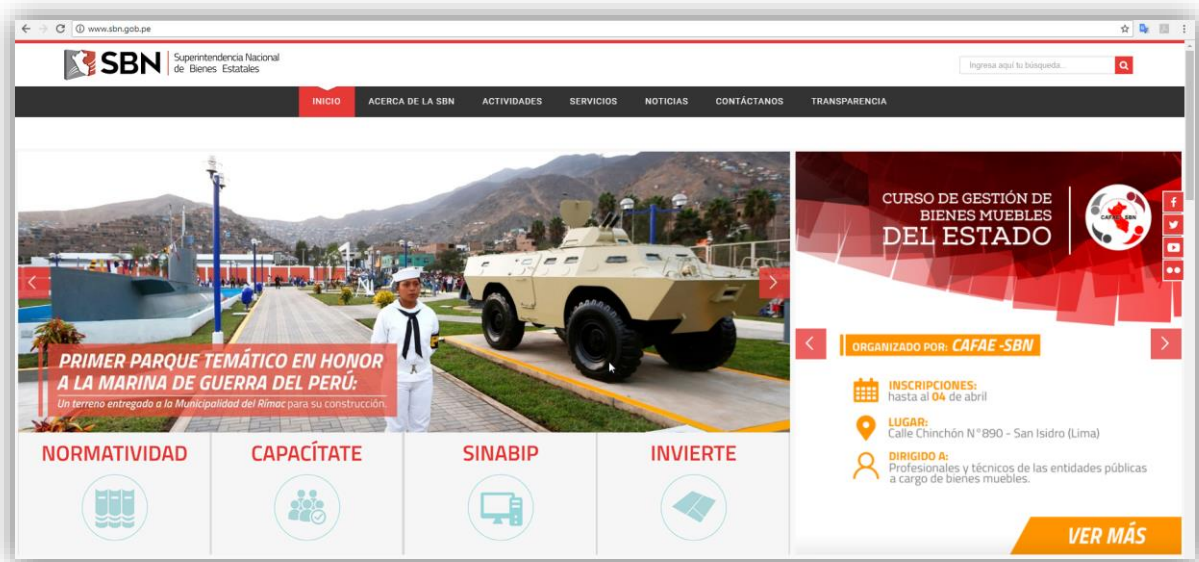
www.sbn.gob.pe

SBN Superintendencia Nacional de Bienes Estatales

Ingresa aquí tu búsqueda...

INICIO ACERCA DE LA SBN ACTIVIDADES SERVICIOS NOTICIAS CONTÁCTANOS TRANSPARENCIA

PRIMER PARQUE TEMÁTICO EN HONOR A LA MARINA DE GUERRA DEL PERÚ:
Un terreno entregado a la Municipalidad del Rímac para su construcción.

CURSO DE GESTIÓN DE BIENES MUEBLES DEL ESTADO

CAFAE SBN

ORGANIZADO POR: CAFAE -SBN

INSCRIPCIONES:
hasta al 04 de abril

LUGAR:
Calle Chinchón N°890 - San Isidro (Lima)

DIRIGIDO A:
Profesionales y técnicos de las entidades públicas a cargo de bienes muebles.

VER MÁS

NORMATIVIDAD

CAPACÍTATE

SINABIP

INVIERTE